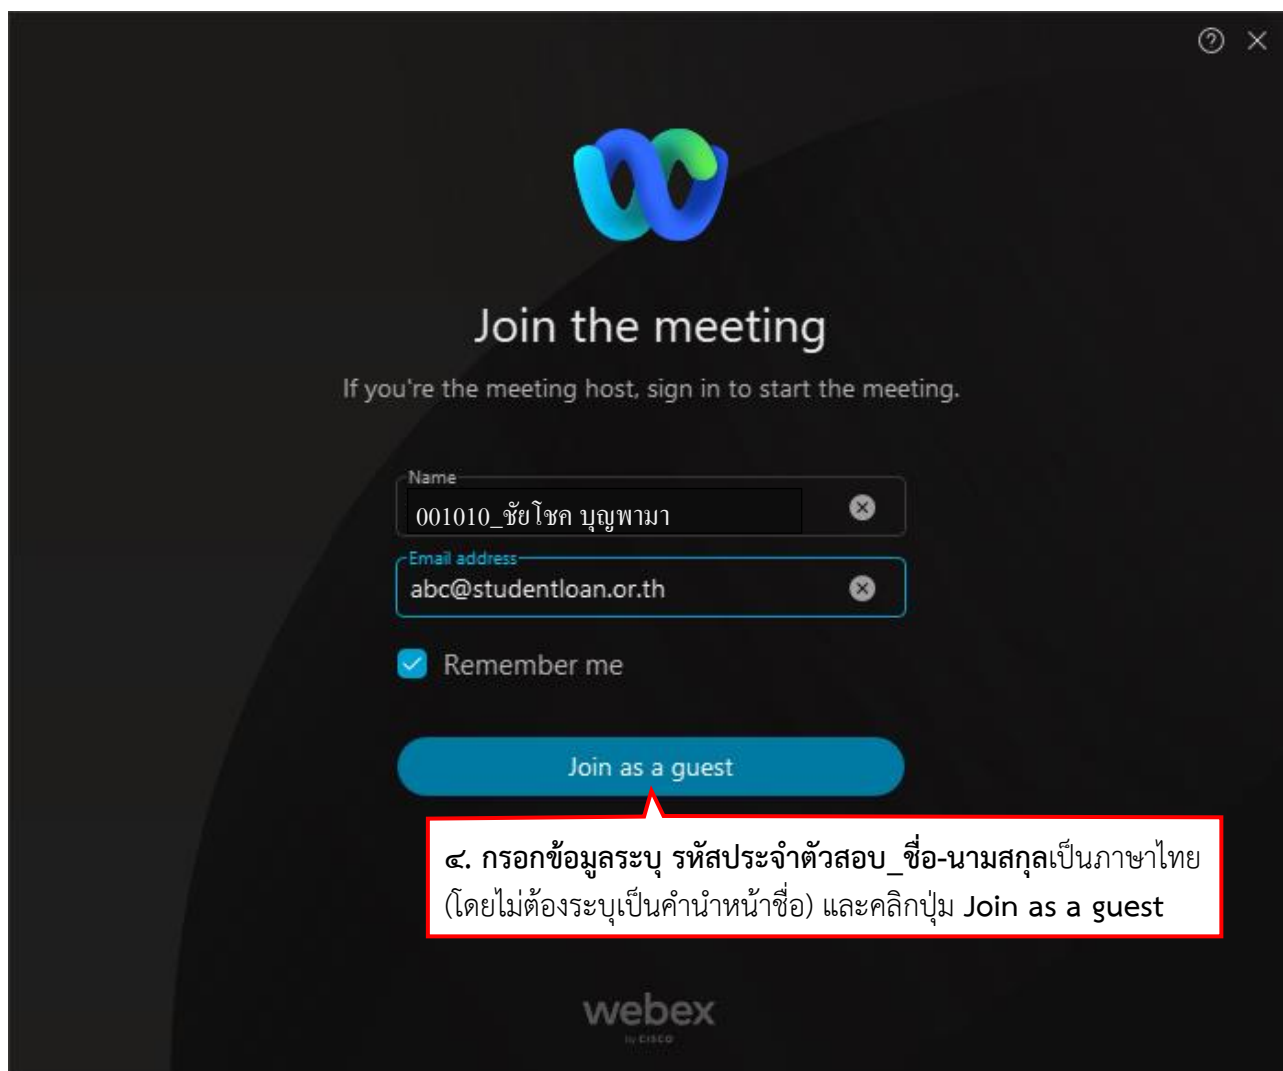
Join the meeting

If you're the meeting host, sign in to start the meeting.

Name
001010_ชัยโชค บุญพามา

Email address
abc@studentloan.or.th

Remember me

Join as a guest

๔. กรอกข้อมูลระบุ รหัสประจำตัวสอบ_ชื่อ-นามสกุลเป็นภาษาไทย (โดยไม่ต้องระบุเป็นคำนำหน้าชื่อ) และคลิกปุ่ม Join as a guest

webex
by CISCO